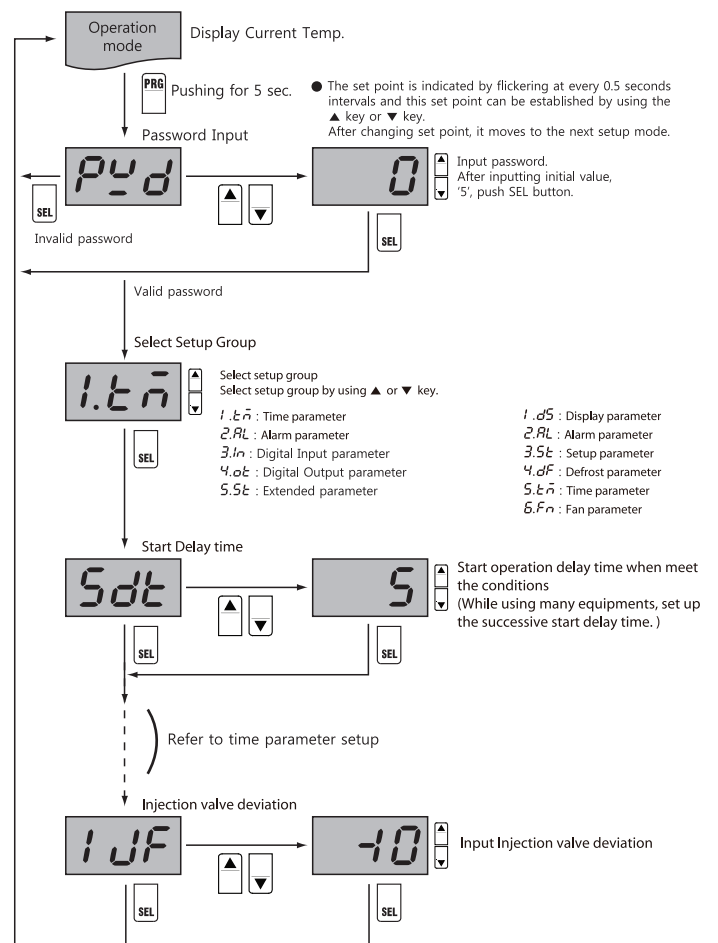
Operation mode

Display Current Temp.

PRG Pushing for 5 sec.

● The set point is indicated by flickering at every 0.5 seconds intervals and this set point can be established by using the ▲ key or ▼ key.
After changing set point, it moves to the next setup mode.

Password Input

PYd

0

Input password.
After inputting initial value, '5', push SEL button.

SEL

Invalid password

SEL

Valid password

Select Setup Group

1.tm

Select setup group
Select setup group by using ▲ or ▼ key.

1.tm : Time parameter
2.AL : Alarm parameter
3.In : Digital Input parameter
4.ot : Digital Output parameter
5.St : Extended parameter

1.dS : Display parameter
2.AL : Alarm parameter
3.St : Setup parameter
4.dF : Defrost parameter
5.tm : Time parameter
6.Fn : Fan parameter

SEL

Start Delay time

Sdt

5

Start operation delay time when meet the conditions
(While using many equipments, set up the successive start delay time. )

SEL

SEL

Refer to time parameter setup

Injection valve deviation

IJF

-10

Input Injection valve deviation

SEL

SEL